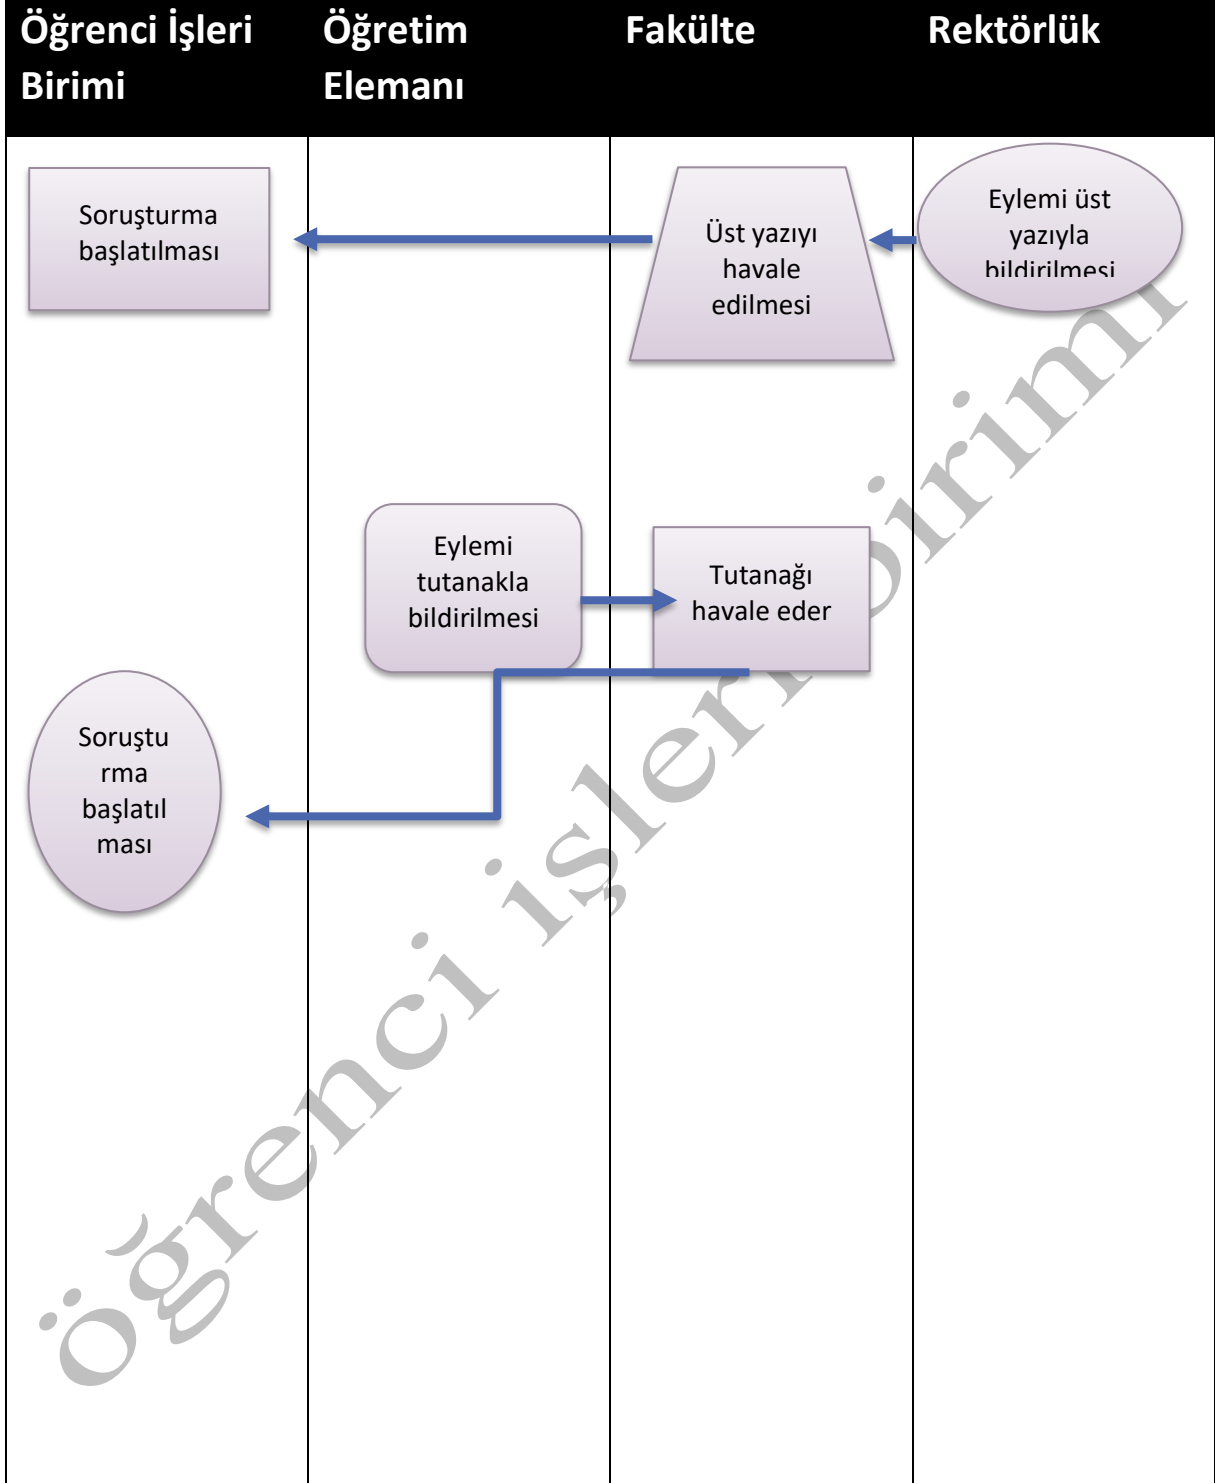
| Öğrenci İşleri Birimi | Öğretim Elemanı | Fakülte | Rektörlük |
|---|---|---|---|
| Soruşturma başlatılması | | Üst yazıyı havale edilmesi | Eylemi üst yazıyla bildirilmesi |
| | Eylemi tutanakla bildirilmesi | Tutanağı havale eder | |
| Soruştu rma başlatıl ması | | | |

öğrenci işleri birimi